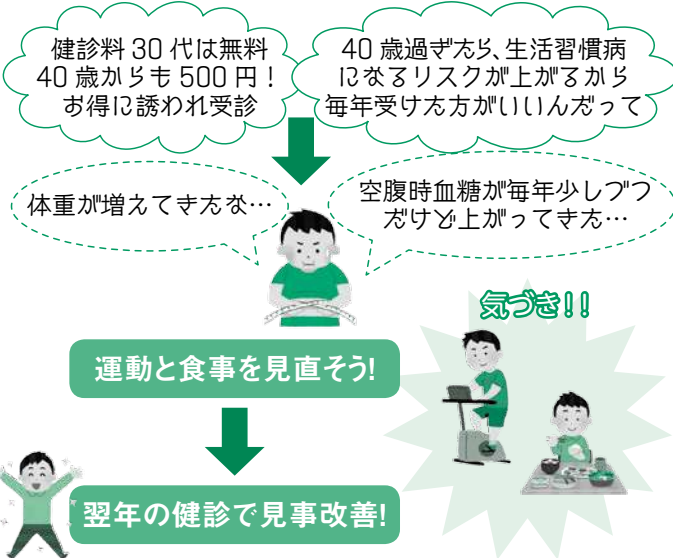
健診料 30 代は無料
40 歳からも 500 円！
お得に誘われ受診

40 歳過ぎたら、生活習慣病
になるリスクが上がるから
毎年受けた方がいいんだって

体重が増えてきたな…

空腹時血糖が毎年少しづつ
だけど上がってきた…

気づき!!

運動と食事を見直そう!

翌年の健診で見事改善!